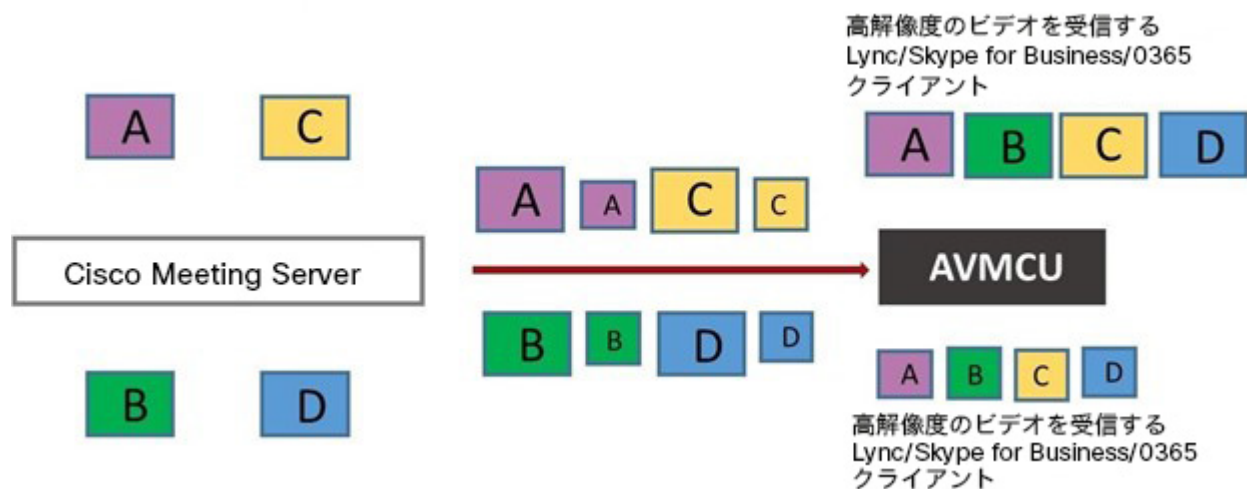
高解像度のビデオを受信する Lync/Skype for Business/0365 クライアント

A C

A B C D

A A C C

Cisco Meeting Server

AVMCU

B B D D

B D

A B C D

高解像度のビデオを受信する Lync/Skype for Business/0365 クライアント